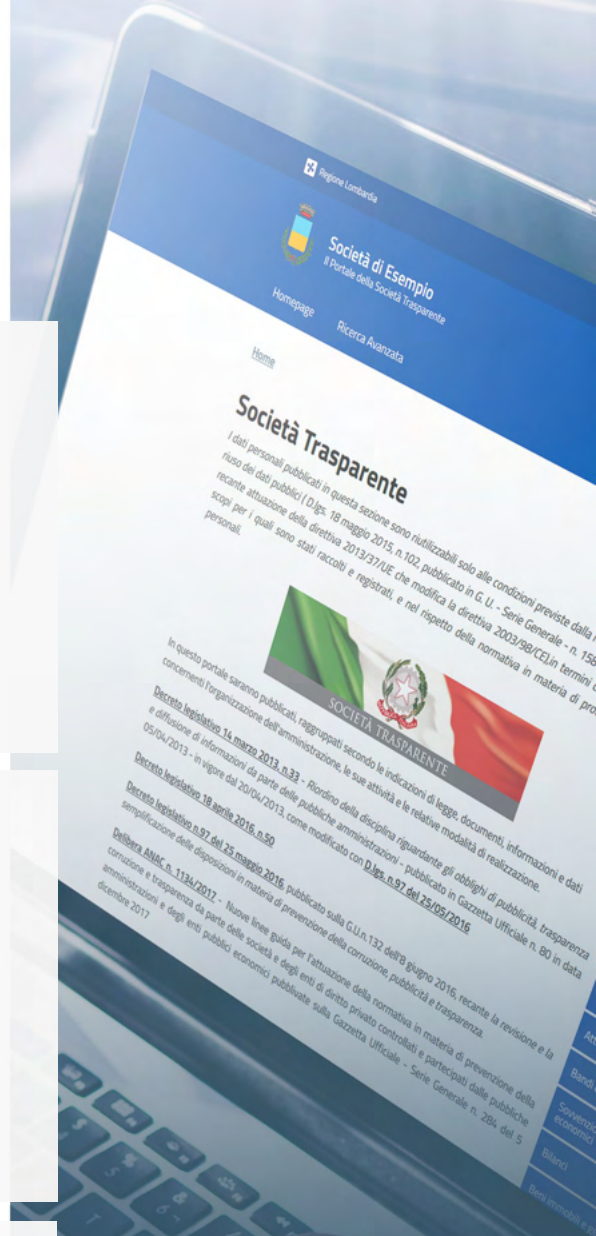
Regione Lombardia

Società di Esempio
Il Portale della Società Trasparente

Homepage
Ricerca Avanzata

Home

Società Trasparente

I dati personali pubblicati in questa sezione sono riutilizzabili solo alle condizioni previste dalla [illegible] riuso dei dati pubblici ( D.lgs. 18 maggio 2015, n.102, pubblicato in G. U. - Serie Generale - n. 15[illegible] recante attuazione della direttiva 2013/37/UE che modifica la direttiva 2003/98/CE),in termini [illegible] scopi per i quali sono stati raccolti e registrati, e nel rispetto della normativa in materia di pro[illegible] personali.

SOCIETÀ TRASPARENTE

In questo portale saranno pubblicati, raggruppati secondo le indicazioni di legge, documenti, informazioni e dati concernenti l'organizzazione dell'amministrazione, le sue attività e le relative modalità di realizzazione.

Decreto legislativo 14 marzo 2013, n.33 - Riordino della disciplina riguardante gli obblighi di pubblicità, trasparenza e diffusione di informazioni da parte delle pubbliche amministrazioni - pubblicato in Gazzetta Ufficiale n. 80 in data 05/04/2013 - in vigore dal 20/04/2013, come modificato con D.lgs. n.97 del 25/05/2016

Decreto legislativo 18 aprile 2016, n.50

Decreto legislativo n.97 del 25 maggio 2016, pubblicato sulla G.U.n.132 dell'8 giugno 2016, recante la revisione e la semplificazione delle disposizioni in materia di prevenzione della corruzione, pubblicità e trasparenza.

Delibera ANAC n. 1134/2017 - Nuove linee guida per l'attuazione della normativa in materia di prevenzione della corruzione e trasparenza da parte delle società e degli enti di diritto privato controllati e partecipati dalle pubbliche amministrazioni e degli enti pubblici economici pubblicate sulla Gazzetta Ufficiale - Serie Generale n. 284 del 5 dicembre 2017

Att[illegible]
Bandi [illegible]
Sovvenzio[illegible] economici
Bilanci
Beni immobili e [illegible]